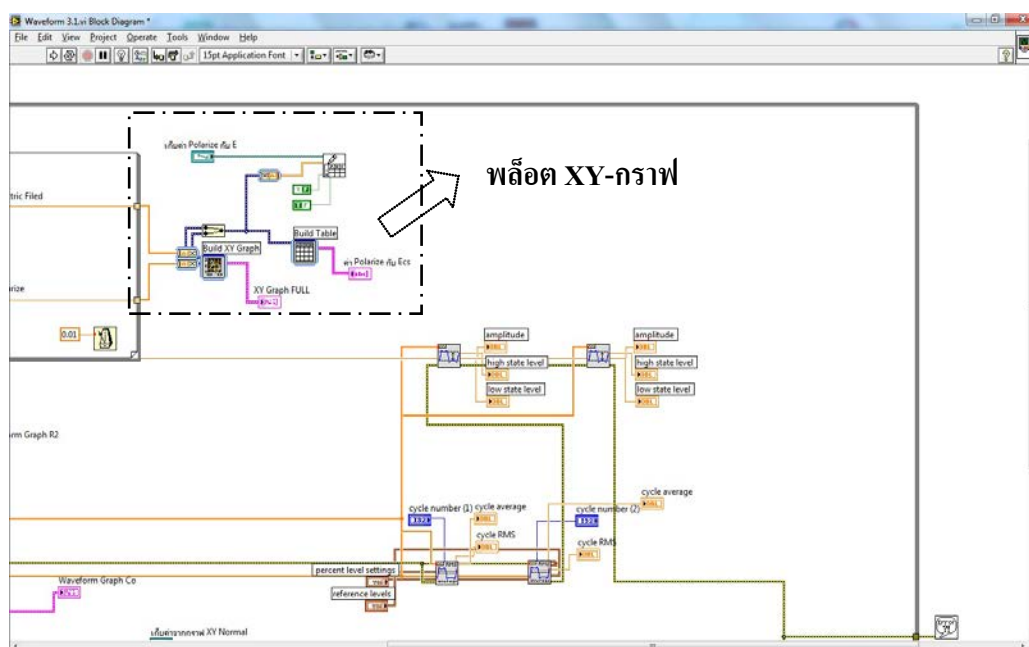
Waveform 3.1.vi Block Diagram *

File Edit View Project Operate Tools Window Help

15pt Application Font

เก็บค่า Polarize กับ E

พล็อต XY-กราฟ

tric Filed

Build XY Graph

Build Table

ค่า Polarize กับ Ecs

rize

XY Graph FULL

0.01

amplitude

high state level

low state level

amplitude

high state level

low state level

rm Graph R2

cycle number (1)

cycle average

cycle RMS

cycle number (2)

cycle average

cycle RMS

percent level settings

reference levels

Waveform Graph Co

เก็บค่าจากกราฟ XY Normal